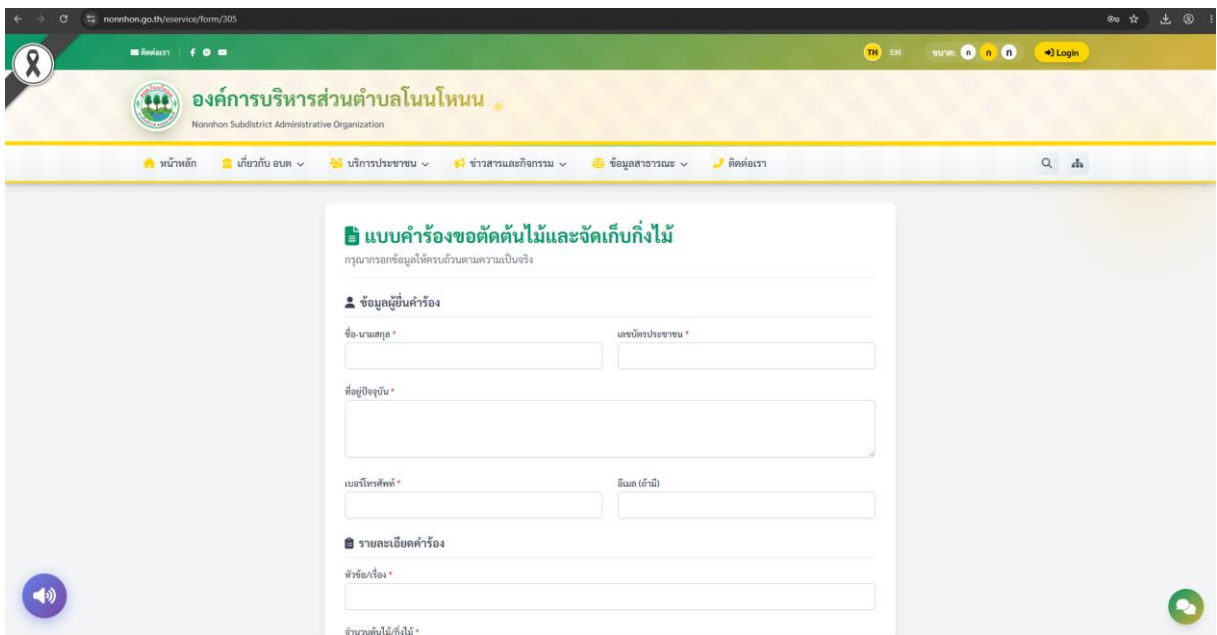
nonnhon.go.th/eservice/form/305

ติดต่อเรา

TH EN ขนาด: ก ก ก Login

องค์การบริหารส่วนตำบลโนนโหนน
Nonnhon Subdistrict Administrative Organization

หน้าหลัก เกี่ยวกับ อบต บริการประชาชน ข่าวสารและกิจกรรม ข้อมูลสาธารณะ ติดต่อเรา

แบบคำร้องขอตัดต้นไม้และจัดเก็บกิ่งไม้
กรุณากรอกข้อมูลให้ครบถ้วนตามความเป็นจริง

ข้อมูลผู้ยื่นคำร้อง

ชื่อ-นามสกุล *

เลขบัตรประชาชน *

ที่อยู่ปัจจุบัน *

เบอร์โทรศัพท์ *

อีเมล (ถ้ามี)

รายละเอียดคำร้อง

หัวข้อ/เรื่อง *

จำนวนต้นไม้/กิ่งไม้ *